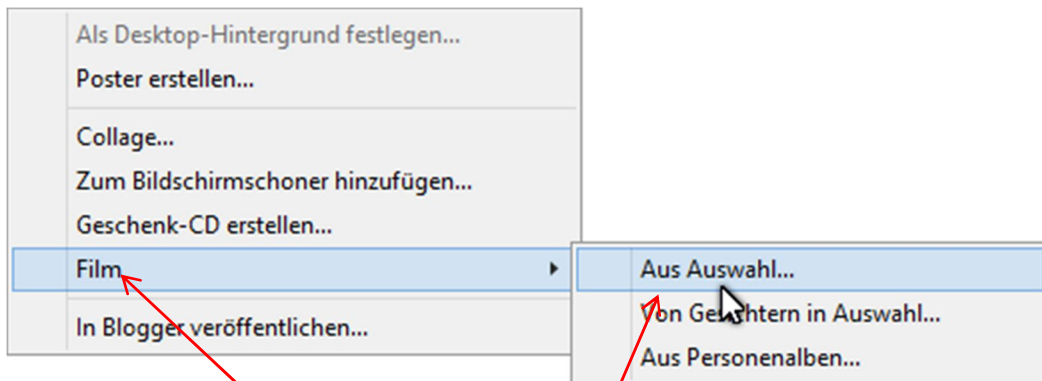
Als Desktop-Hintergrund festlegen...
Poster erstellen...

Collage...
Zum Bildschirmschoner hinzufügen...
Geschenk-CD erstellen...
Film
In Blogger veröffentlichen...

Aus Auswahl...
Von Ge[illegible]tern in Auswahl...
Aus Personenalben...